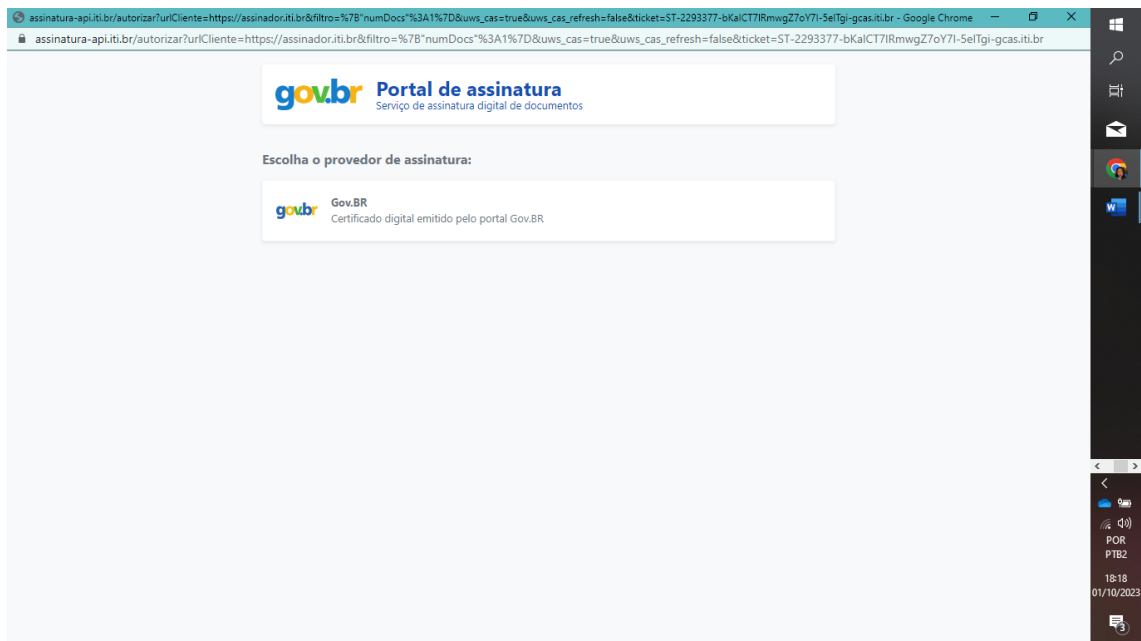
assinatura-api.iti.br/autorizar?urlCliente=https://assinador.iti.br&filtro=%7B"numDocs"%3A1%7D&uws_cas=true&uws_cas_refresh=false&ticket=ST-2293377-bKalCT7IRmwgZ7oY7I-5elTgi-gcas.iti.br - Google Chrome

assinatura-api.iti.br/autorizar?urlCliente=https://assinador.iti.br&filtro=%7B"numDocs"%3A1%7D&uws_cas=true&uws_cas_refresh=false&ticket=ST-2293377-bKalCT7IRmwgZ7oY7I-5elTgi-gcas.iti.br

gov.br Portal de assinatura
Serviço de assinatura digital de documentos

Escolha o provedor de assinatura:

gov.br Gov.BR
Certificado digital emitido pelo portal Gov.BR

POR
PTB2
18:18
01/10/2023
3